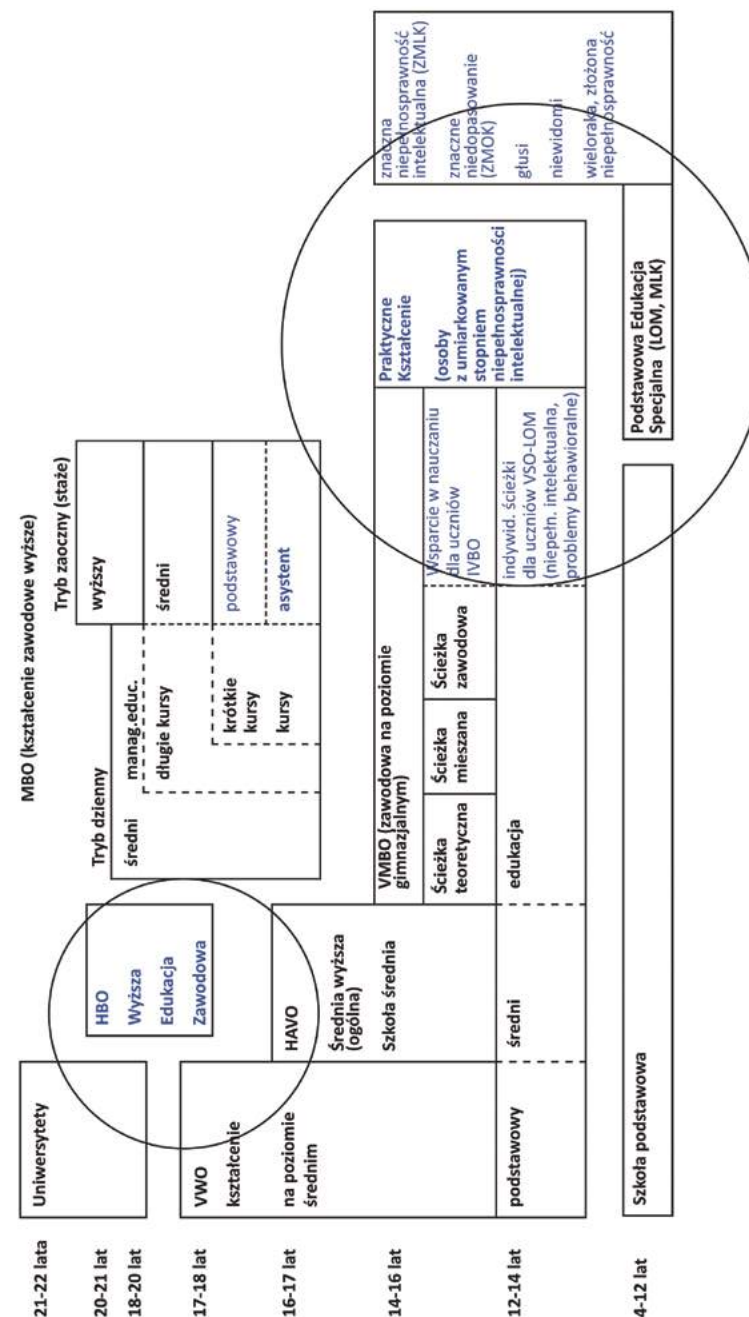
21-22 lata
20-21 lat
18-20 lat
17-18 lat
16-17 lat
14-16 lat
12-14 lat
4-12 lat

Uniwersytety

HBO
Wyższa
Edukacja
Zawodowa

VWO
kształcenie
na poziomie
średnim

HAVO

Średnia wyższa (ogólna)
Szkoła średnia

podstawowy
średni
edukacja

Szkoła podstawowa

MBO (kształcenie zawodowe wyższe)

Tryb dzienny
średni
manag.educ.
długie kursy
krótkie kursy
kursy

Tryb zaoczny (staże)
wyższy
średni
podstawowy
asystent

VMBO (zawodowa na poziomie gimnazjalnym)
Ścieżka teoretyczna
Ścieżka mieszana
Ścieżka zawodowa

Wsparcie w nauczaniu dla uczniów IVBO

indywid. ścieżki dla uczniów VSO-LOM (niepełn. intelektualna, problemy behawioralne)

Praktyczne Kształcenie
(osoby z umiarkowanym stopniem niepełnosprawności intelektualnej)

Podstawowa Edukacja Specjalna (LOM, MLK)

znaczna niepełnosprawność intelektualna (ZMLK)
znaczne niedopasowanie (ZMOK)
głusi
niewidomi
wieloraka, złożona niepełnosprawność